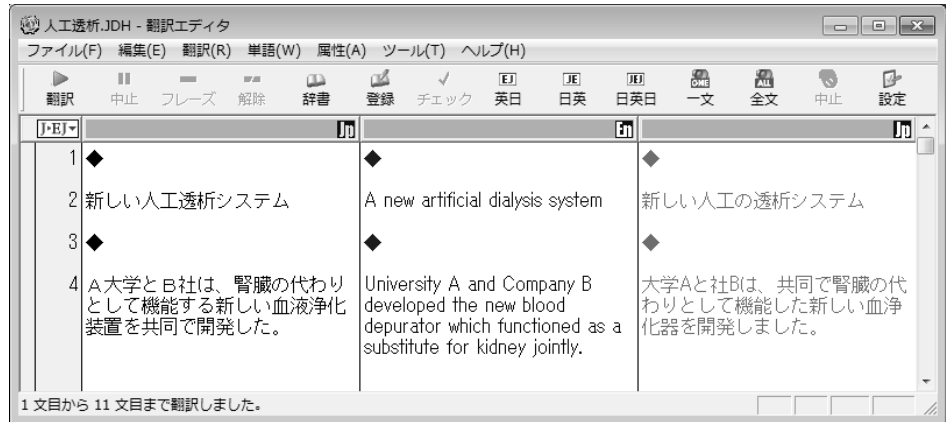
人工透析.JDH - 翻訳エディタ

ファイル(F) 編集(E) 翻訳(R) 単語(W) 属性(A) ツール(T) ヘルプ(H)

翻訳 中止 フレーズ 解除 辞書 登録 チェック 英日 日英 日英日 一文 全文 中止 設定

J›EJ Jp En Jp

| | | | |
|---|---|---|---|
| 1 | ◆ | ◆ | ◆ |
| 2 | 新しい人工透析システム | A new artificial dialysis system | 新しい人工の透析システム |
| 3 | ◆ | ◆ | ◆ |
| 4 | A大学とB社は、腎臓の代わりとして機能する新しい血液浄化装置を共同で開発した。 | University A and Company B developed the new blood depurator which functioned as a substitute for kidney jointly. | 大学Aと社Bは、共同で腎臓の代わりとして機能した新しい血浄化器を開発しました。 |

1 文目から 11 文目まで翻訳しました。